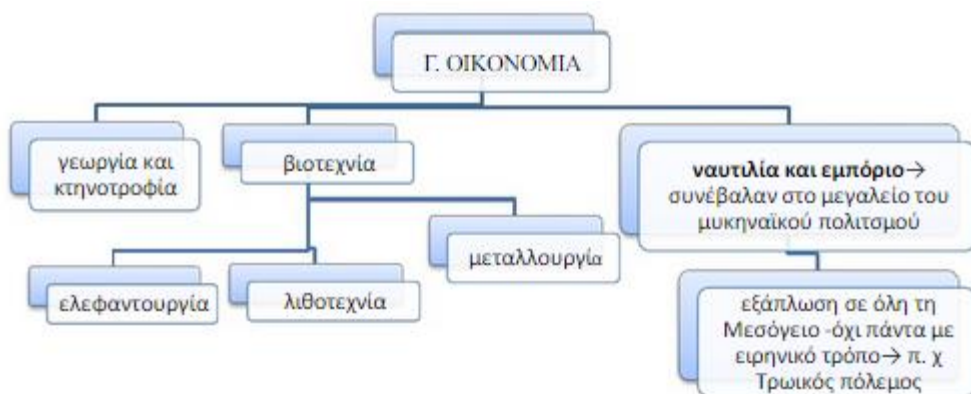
Γ. ΟΙΚΟΝΟΜΙΑ

γεωργία και κτηνοτροφία

βιοτεχνία

ναυτιλία και εμπόριο→ συνέβαλαν στο μεγαλείο του μυκηναϊκού πολιτσμού

μεταλλουργία

ελεφαντουργία

λιθοτεχνία

εξάπλωση σε όλη τη Μεσόγειο -όχι πάντα με ειρηνικό τρόπο→ π. χ Τρωικός πόλεμος